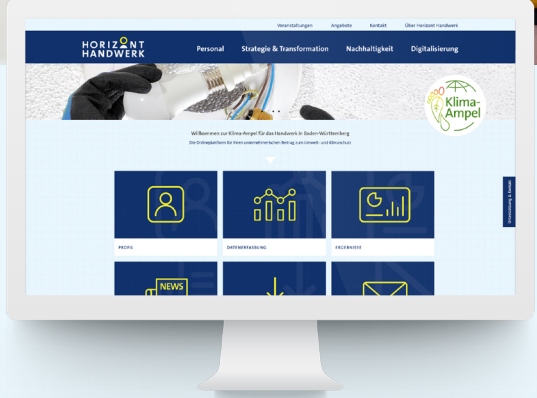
Veranstaltungen Angebote Kontakt Über Horizont Handwerk

HORIZONT HANDWERK

Personal Strategie & Transformation Nachhaltigkeit Digitalisierung

Klima-Ampel

Willkommen zur Klima-Ampel für das Handwerk in Baden-Württemberg

Die Onlineplattform für Ihren unternehmerischen Beitrag zum Umwelt- und Klimaschutz

PROFIL

DATENERFASSUNG

ERGEBNISSE

NEWS

Orientierung & Kontakt